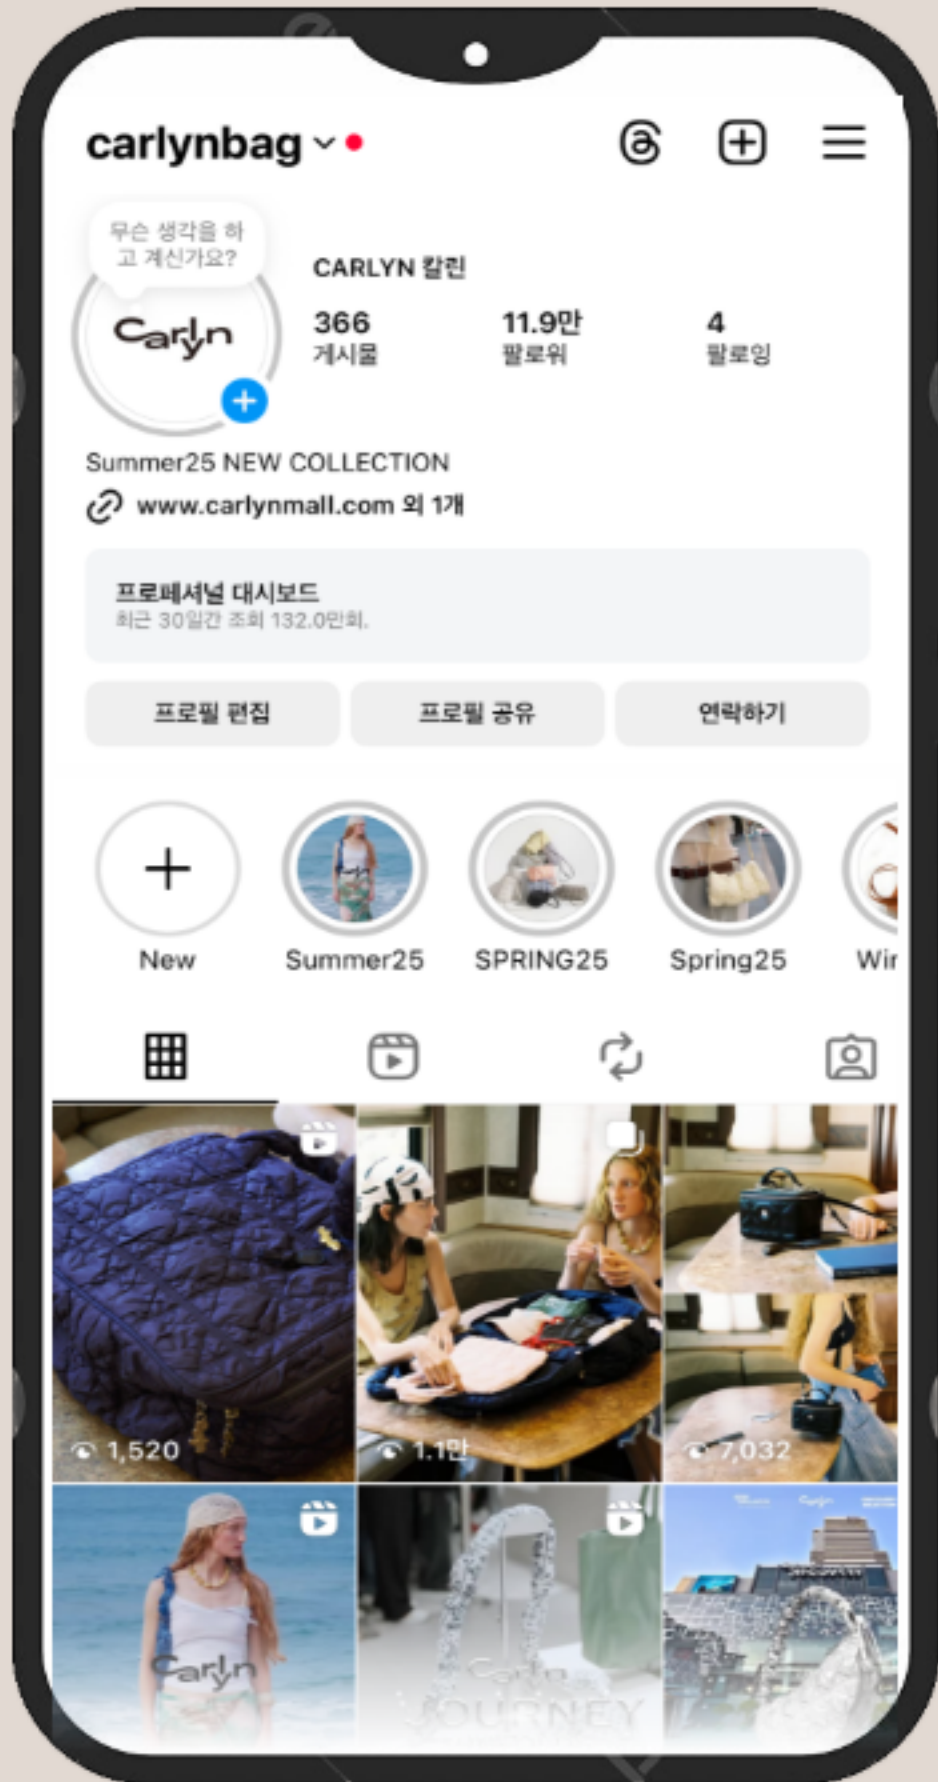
carlynbag

무슨 생각을 하고 계신가요?

Carlyn

CARLYN 칼린

366
게시물

11.9만
팔로워

4
팔로잉

Summer25 NEW COLLECTION
www.carlynmall.com 외 1개

프로페셔널 대시보드
최근 30일간 조회 132.0만회.

프로필 편집
프로필 공유
연락하기

New
Summer25
SPRING25
Spring25
Wir

1,520
1.1만
7,032

Carlyn
JOURNEY